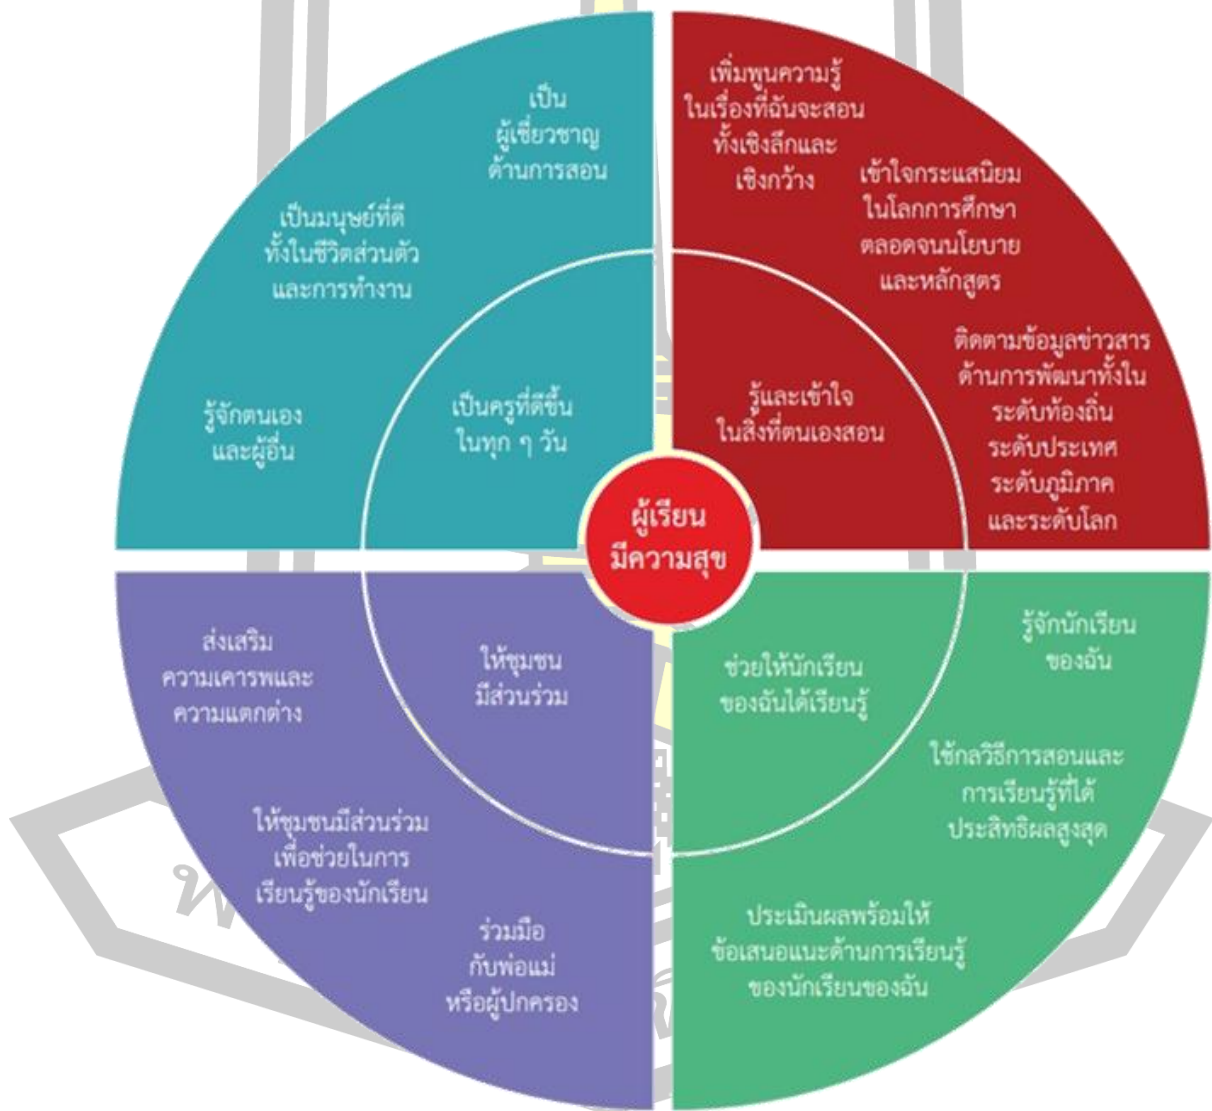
เป็น ผู้เชี่ยวชาญ ด้านการสอน

เป็นมนุษย์ที่ดี ทั้งในชีวิตส่วนตัว และการทำงาน

รู้จักตนเอง และผู้อื่น

เป็นครูที่ดีขึ้น ในทุก ๆ วัน

เพิ่มพูนความรู้ ในเรื่องที่ฉันจะสอน ทั้งเชิงลึกและ เชิงกว้าง

เข้าใจกระแสนิยม ในโลกการศึกษา ตลอดจนนโยบาย และหลักสูตร

ติดตามข้อมูลข่าวสาร ด้านการพัฒนาทั้งใน ระดับท้องถิ่น ระดับประเทศ ระดับภูมิภาค และระดับโลก

รู้และเข้าใจ ในสิ่งที่ตนเองสอน

ผู้เรียน มีความสุข

ส่งเสริม ความเคารพและ ความแตกต่าง

ให้ชุมชน มีส่วนร่วม

ให้ชุมชนมีส่วนร่วม เพื่อช่วยในการ เรียนรู้ของนักเรียน

ร่วมมือ กับพ่อแม่ หรือผู้ปกครอง

ช่วยให้นักเรียน ของฉันได้เรียนรู้

รู้จักนักเรียน ของฉัน

ใช้กลวิธีการสอนและ การเรียนรู้ที่ได้ ประสิทธิผลสูงสุด

ประเมินผลพร้อมให้ ข้อเสนอแนะด้านการเรียนรู้ ของนักเรียนของฉัน